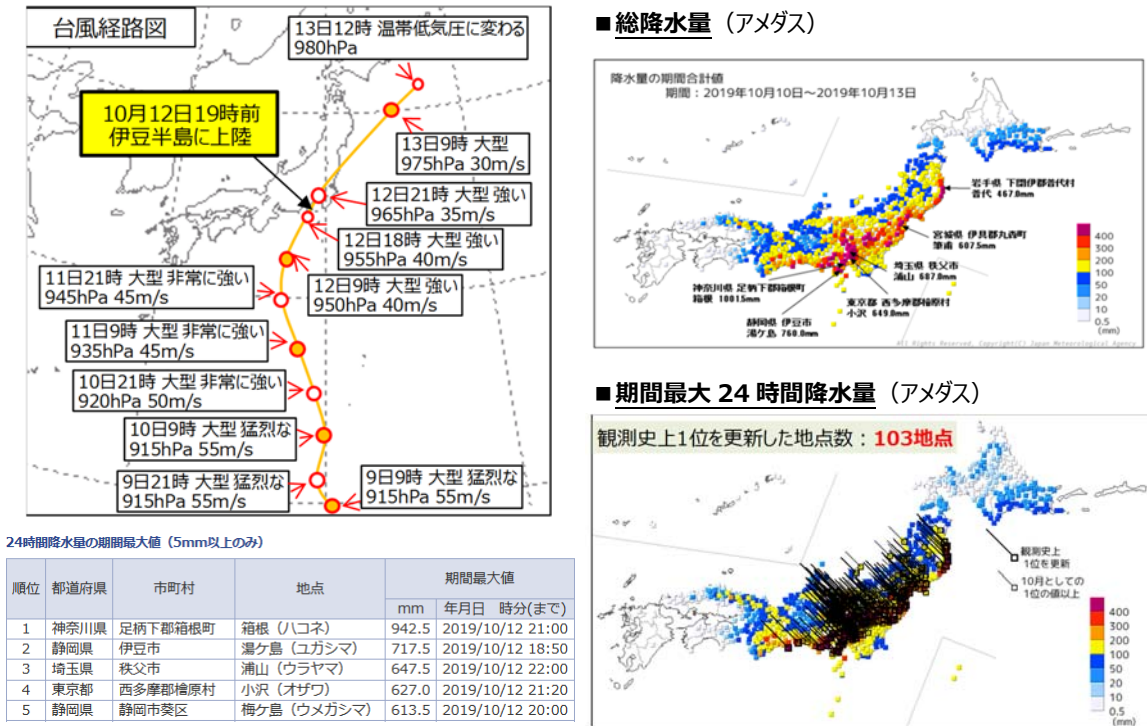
台風経路図

13日12時 温帯低気圧に変わる
980hPa

10月12日19時前
伊豆半島に上陸

13日9時 大型
975hPa 30m/s

12日21時 大型 強い
965hPa 35m/s

12日18時 大型 強い
955hPa 40m/s

11日21時 大型 非常に強い
945hPa 45m/s

12日9時 大型 強い
950hPa 40m/s

11日9時 大型 非常に強い
935hPa 45m/s

10日21時 大型 非常に強い
920hPa 50m/s

10日9時 大型 猛烈な
915hPa 55m/s

9日21時 大型 猛烈な
915hPa 55m/s

9日9時 大型 猛烈な
915hPa 55m/s

■総降水量（アメダス）

降水量の期間合計値
期間：2019年10月10日～2019年10月13日

岩手県 下閉伊郡普代村 普代 467.0mm
宮城県 伊具郡丸森町 筆甫 607.5mm
埼玉県 秩父市 浦山 687.0mm
神奈川県 足柄下郡箱根町 箱根 1001.5mm
東京都 西多摩郡檜原村 小沢 649.0mm
静岡県 伊豆市 湯ケ島 760.0mm

400
300
200
100
50
20
10
0.5
(mm)

■期間最大 24 時間降水量（アメダス）

観測史上1位を更新した地点数：103地点

観測史上1位を更新
10月としての1位の値以上

400
300
200
100
50
20
10
0.5
(mm)

24時間降水量の期間最大値（5mm以上のみ）

| 順位 | 都道府県 | 市町村 | 地点 | 期間最大値 mm | 年月日 時分(まで) |
|---|---|---|---|---|---|
| 1 | 神奈川県 | 足柄下郡箱根町 | 箱根（ハコネ） | 942.5 | 2019/10/12 21:00 |
| 2 | 静岡県 | 伊豆市 | 湯ケ島（ユガシマ） | 717.5 | 2019/10/12 18:50 |
| 3 | 埼玉県 | 秩父市 | 浦山（ウラヤマ） | 647.5 | 2019/10/12 22:00 |
| 4 | 東京都 | 西多摩郡檜原村 | 小沢（オザワ） | 627.0 | 2019/10/12 21:20 |
| 5 | 静岡県 | 静岡市葵区 | 梅ケ島（ウメガシマ） | 613.5 | 2019/10/12 20:00 |